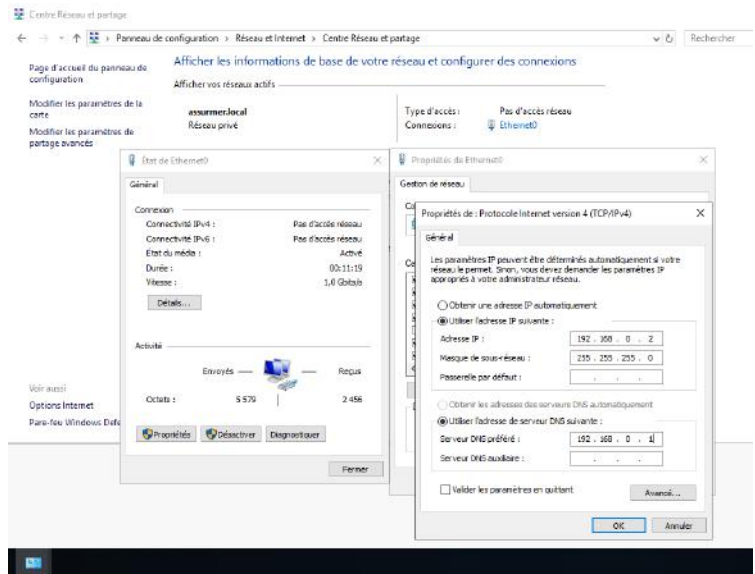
Centre Réseau et partage

← → ↑ Panneau de configuration › Réseau et Internet › Centre Réseau et partage

Rechercher

Page d'accueil du panneau de configuration

Modifier les paramètres de la carte

Modifier les paramètres de partage avancés

Afficher les informations de base de votre réseau et configurer des connexions

Afficher vos réseaux actifs

assurmer.local
Réseau privé

Type d'accès : Pas d'accès réseau
Connexions : Ethernet0

Voir aussi
Options Internet
Pare-feu Windows Defe

État de Ethernet0

Général

Connexion
Connectivité IPv4 : Pas d'accès réseau
Connectivité IPv6 : Pas d'accès réseau
État du média : Activé
Durée : 00:11:19
Vitesse : 1,0 Gbits/s

Détails...

Activité

Envoyés — Reçus

Octets : 5 579 | 2 456

Propriétés Désactiver Diagnostiquer

Fermer

Propriétés de Ethernet0

Gestion de réseau

Propriétés de : Protocole Internet version 4 (TCP/IPv4)

Général

Les paramètres IP peuvent être déterminés automatiquement si votre réseau le permet. Sinon, vous devez demander les paramètres IP appropriés à votre administrateur réseau.

Obtenir une adresse IP automatiquement
Utiliser l'adresse IP suivante :
Adresse IP : 192 . 168 . 0 . 2
Masque de sous-réseau : 255 . 255 . 255 . 0
Passerelle par défaut : . . .

Obtenir les adresses des serveurs DNS automatiquement
Utiliser l'adresse de serveur DNS suivante :
Serveur DNS préféré : 192 . 168 . 0 . 1
Serveur DNS auxiliaire : . . .

Valider les paramètres en quittant

Avancé...

OK Annuler